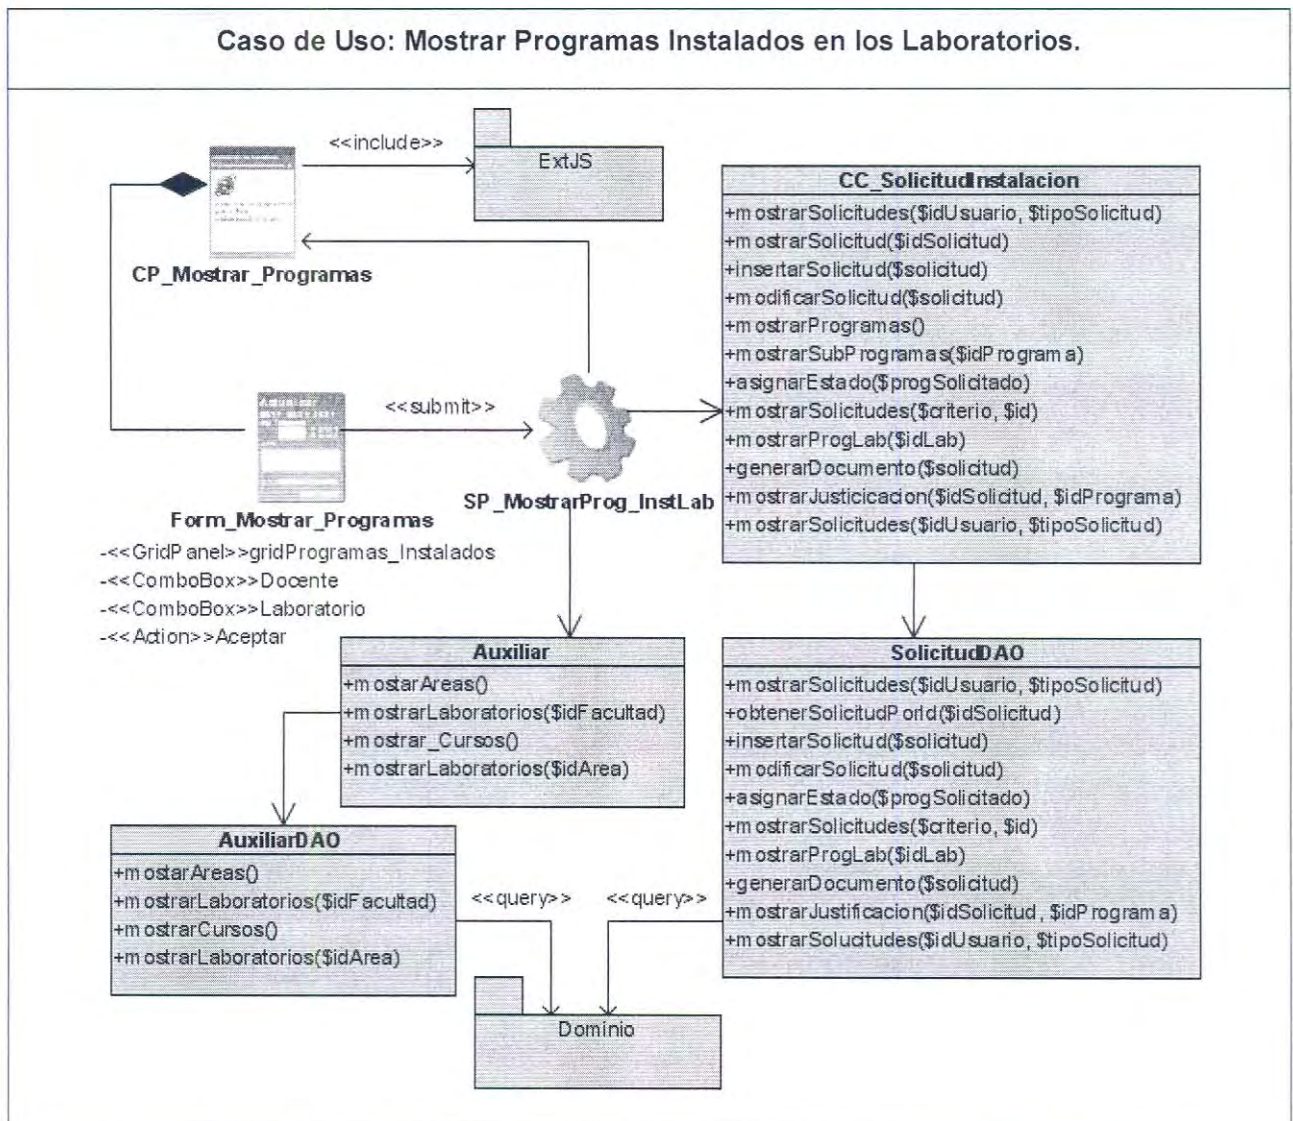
Caso de Uso: Mostrar Programas Instalados en los Laboratorios.

<<include>>

ExtJS

CC_SolicitudInstalacion
+mostrarSolicitudes($idUsuario, $tipoSolicitud)
+mostrarSolicitud($idSolicitud)
+insertarSolicitud($solicitud)
+modificarSolicitud($solicitud)
+mostrarProgramas()
+mostrarSubProgramas($idPrograma)
+asignarEstado($progSolicitado)
+mostrarSolicitudes($criterio, $id)
+mostrarProgLab($idLab)
+generarDocumento($solicitud)
+mostrarJusticicacion($idSolicitud, $idPrograma)
+mostrarSolicitudes($idUsuario, $tipoSolicitud)

CP_Mostrar_Programas

<<submit>>

Form_Mostrar_Programas
-<<GridPanel>>gridProgramas_Instalados
-<<ComboBox>>Docente
-<<ComboBox>>Laboratorio
-<<Action>>Aceptar

SP_MostrarProg_InstLab

Auxiliar
+mostarAreas()
+mostrarLaboratorios($idFacultad)
+mostrar_Cursos()
+mostrarLaboratorios($idArea)

SolicitudDAO
+mostrarSolicitudes($idUsuario, $tipoSolicitud)
+obtenerSolicitudPorId($idSolicitud)
+insertarSolicitud($solicitud)
+modificarSolicitud($solicitud)
+asignarEstado($progSolicitado)
+mostrarSolicitudes($criterio, $id)
+mostrarProgLab($idLab)
+generarDocumento($solicitud)
+mostrarJustificacion($idSolicitud, $idPrograma)
+mostrarSolucitudes($idUsuario, $tipoSolicitud)

AuxiliarDAO
+mostarAreas()
+mostrarLaboratorios($idFacultad)
+mostrarCursos()
+mostrarLaboratorios($idArea)

<<query>>

<<query>>

Dominio